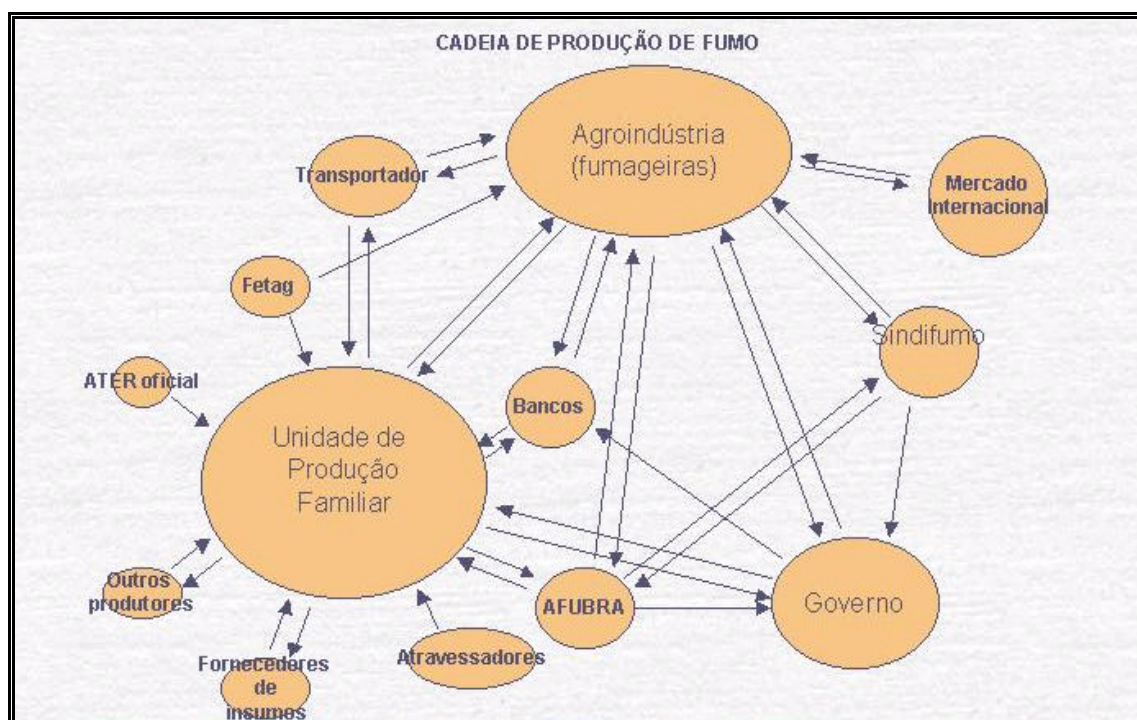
CADEIA DE PRODUÇÃO DE FUMO

Agroindústria (fumageiras)

Transportador

Mercado Internacional

Fetag

Sindifumo

ATER oficial

Bancos

Unidade de Produção Familiar

Outros produtores

AFUBRA

Governo

Atravessadores

Fornecedores de insumos